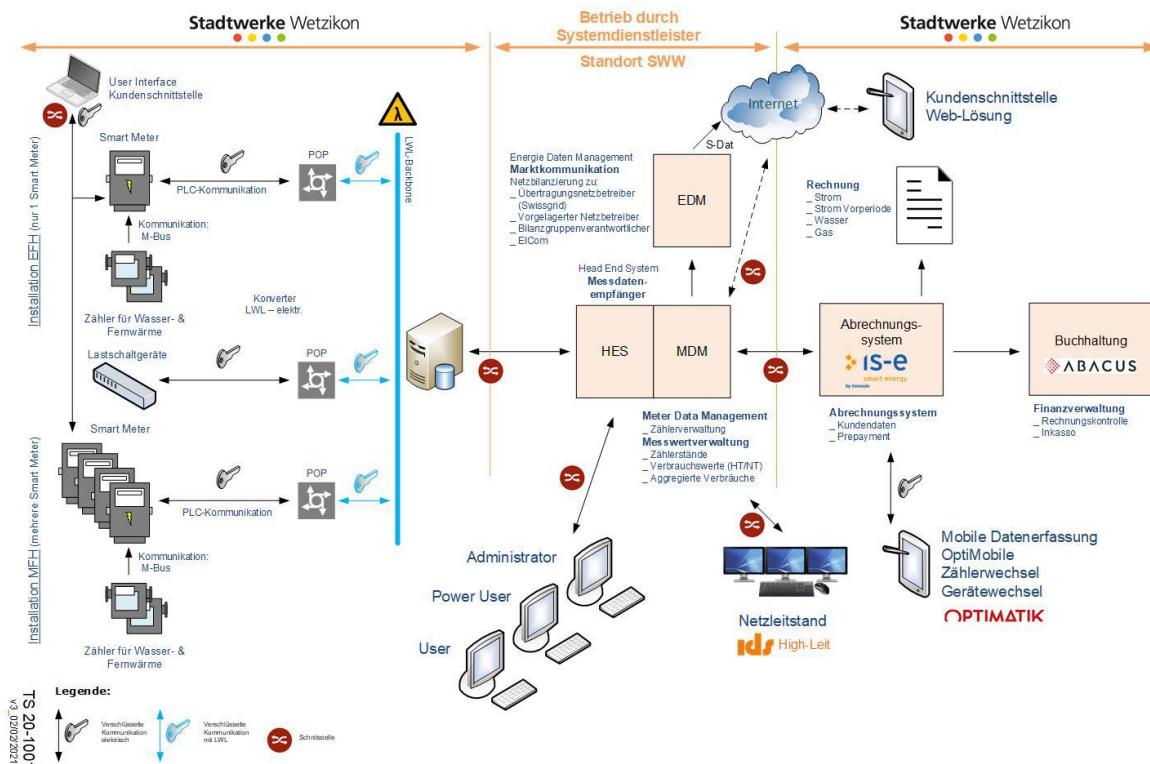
Stadtwerke Wetzikon

Betrieb durch Systemdienstleister

Stadtwerke Wetzikon

Standort SWW

User Interface
Kundenschnittstelle

Smart Meter

PLC-Kommunikation

POP

LWL-Backbone

Kommunikation:
M-Bus

Installation EFH (nur 1 Smart Meter)

Zähler für Wasser- & Fernwärme

Konverter
LWL – elektr.

Lastschaltgeräte

POP

Smart Meter

POP

PLC-Kommunikation

Installation MFH (mehrere Smart Meter)

Kommunikation:
M-Bus

Zähler für Wasser- & Fernwärme

Internet

S-Dat

Kundenschnittstelle
Web-Lösung

Energie Daten Management
**Marktkommunikation**
Netzbilanzierung zu:
_ Übertragungsnetzbetreiber (Swissgrid)
_ Vorgelagerter Netzbetreiber
_ Bilanzgruppenverantwortlicher
_ ElCom

EDM

Rechnung
_ Strom
_ Strom Vorperiode
_ Wasser
_ Gas

Head End System
Messdaten-empfänger

HES

MDM

Abrechnungs-system
IS-E
smart energy

Buchhaltung
ABACUS

Meter Data Management
_ Zählerverwaltung
Messwertverwaltung
_ Zählerstände
_ Verbrauchswerte (HT/NT)
_ Aggregierte Verbräuche

Abrechnungssystem
_ Kundendaten
_ Prepayment

Finanzverwaltung
_ Rechnungskontrolle
_ Inkasso

Administrator

Power User

User

Netzleitstand
ids High-Leit

Mobile Datenerfassung
OptiMobile
Zählerwechsel
Gerätewechsel
OPTIMATIK

Legende:
Verschlüsselte Kommunikation elektrisch
Verschlüsselte Kommunikation mit LWL
Schnittstelle

TS 20-100
v3_02/02/2021